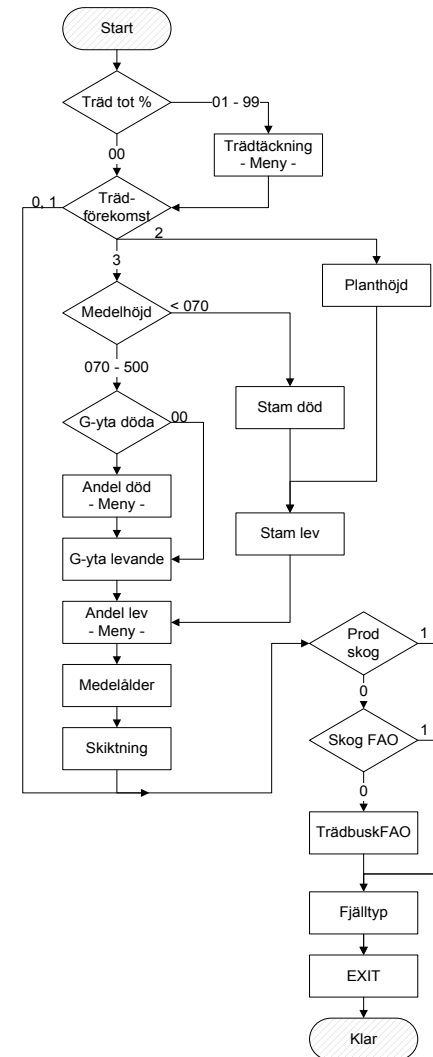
Start

Träd tot %

01 - 99

Trädtäckning
- Meny -

00

0, 1

Träd-
förekomst

2

3

Planthöjd

Medelhöjd

< 070

070 - 500

Stam död

G-yta döda

00

Andel död
- Meny -

Stam lev

G-yta levande

Andel lev
- Meny -

Prod
skog

1

0

Medelålder

Skog FAO

1

Skiktning

0

TrädbuskFAO

Fjälltyp

EXIT

Klar